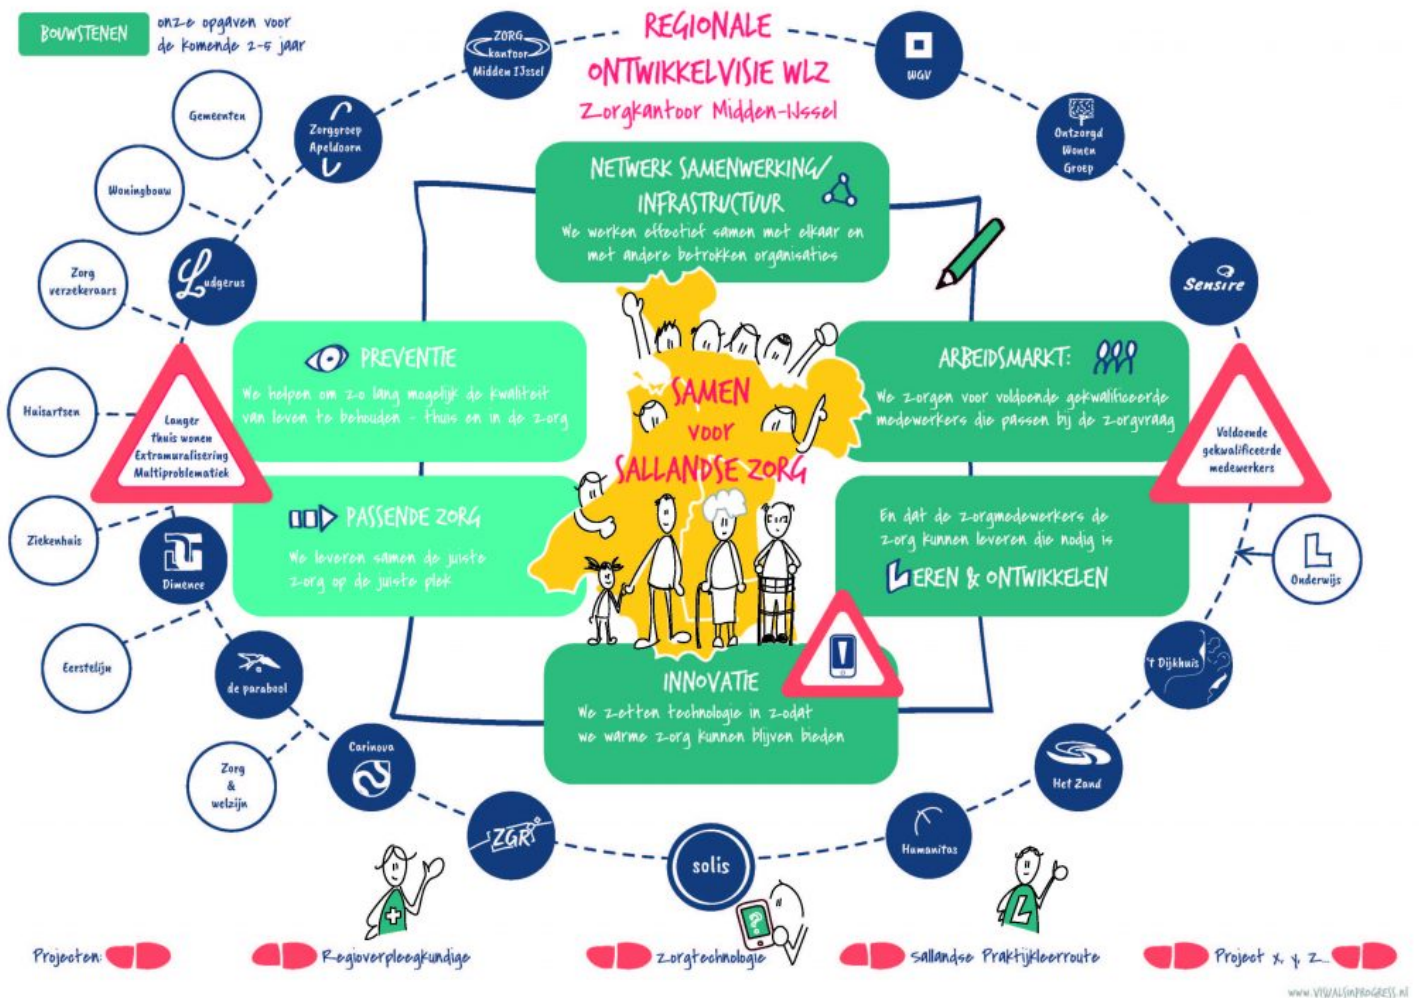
BOUWSTENEN onze opgaven voor de komende 2-5 jaar

REGIONALE ONTWIKKELVISIE WLZ
Zorgkantoor Midden-IJssel

ZORG kantoor Midden IJssel

WGV

Gemeenten

Zorggroep Apeldoorn

Ontzorgd Wonen Groep

Woningbouw

NETWERK SAMENWERKING/ INFRASTRUCTUUR
We werken effectief samen met elkaar en met andere betrokken organisaties

Zorg verzekeraars

Ludgerus

Sensire

PREVENTIE
We helpen om zo lang mogelijk de kwaliteit van leven te behouden - thuis en in de zorg

ARBEIDSMARKT
We zorgen voor voldoende gekwalificeerde medewerkers die passen bij de zorgvraag

Huisartsen

Langer thuis wonen Extramuralisering Multiproblematiek

SAMEN voor SALLANDSE ZORG

Voldoende gekwalificeerde medewerkers

Ziekenhuis

PASSENDE ZORG
We leveren samen de juiste zorg op de juiste plek

En dat de zorgmedewerkers de zorg kunnen leveren die nodig is
LEREN & ONTWIKKELEN

Dimence

Onderwijs

Eerstelijn

de paraboot

INNOVATIE
We zetten technologie in zodat we warme zorg kunnen blijven bieden

'T Dijkhuis

Zorg & welzijn

Carinova

Het Zand

ZGR

solis

Humanitas

Projecten: Regioverpleegkundige Zorgtechnologie Sallandse Praktijkleerroute Project x, y, z

WWW.VISUALSINPROGRESS.NL